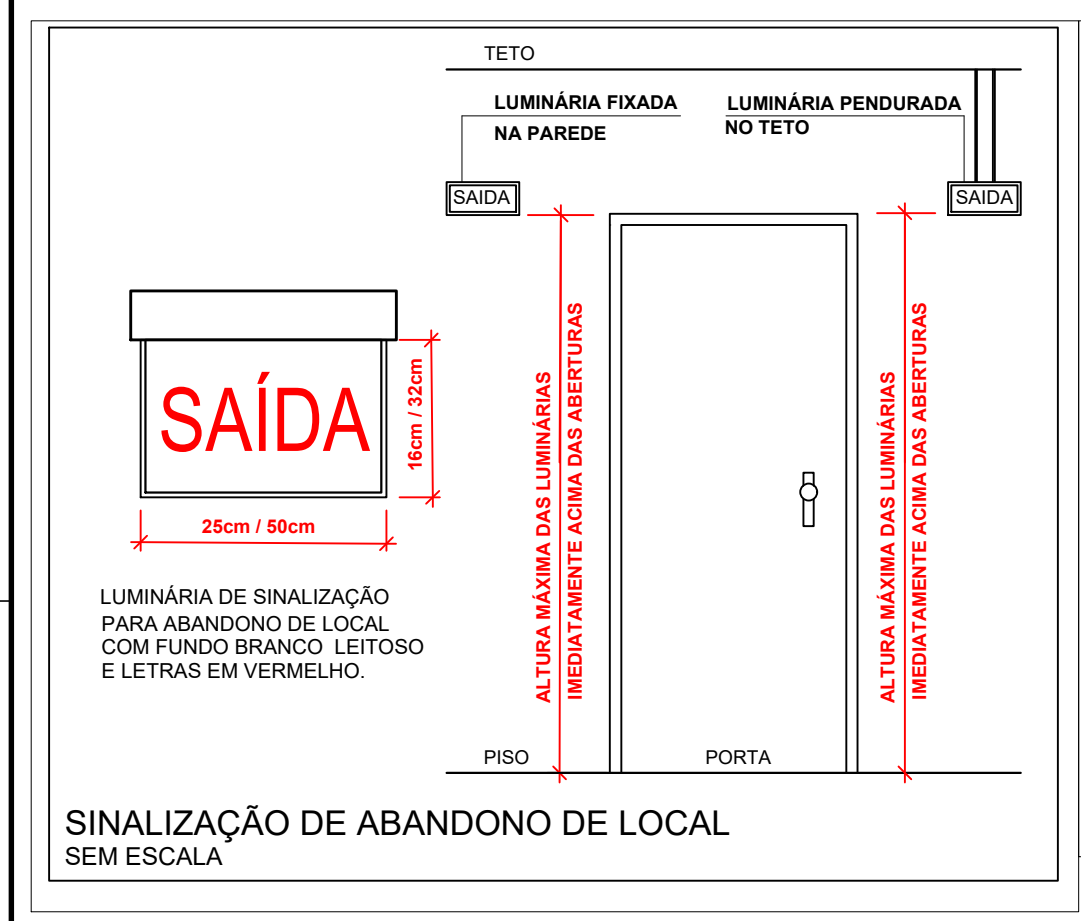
TETO

LUMINÁRIA FIXADA
NA PAREDE

LUMINÁRIA PENDURADA
NO TETO

SAIDA

SAIDA

SAÍDA

16cm / 32cm

25cm / 50cm

LUMINÁRIA DE SINALIZAÇÃO PARA ABANDONO DE LOCAL COM FUNDO BRANCO LEITOSO E LETRAS EM VERMELHO.

ALTURA MÁXIMA DAS LUMINÁRIAS IMEDIATAMENTE ACIMA DAS ABERTURAS

ALTURA MÁXIMA DAS LUMINÁRIAS IMEDIATAMENTE ACIMA DAS ABERTURAS

PISO

PORTA

SINALIZAÇÃO DE ABANDONO DE LOCAL
SEM ESCALA